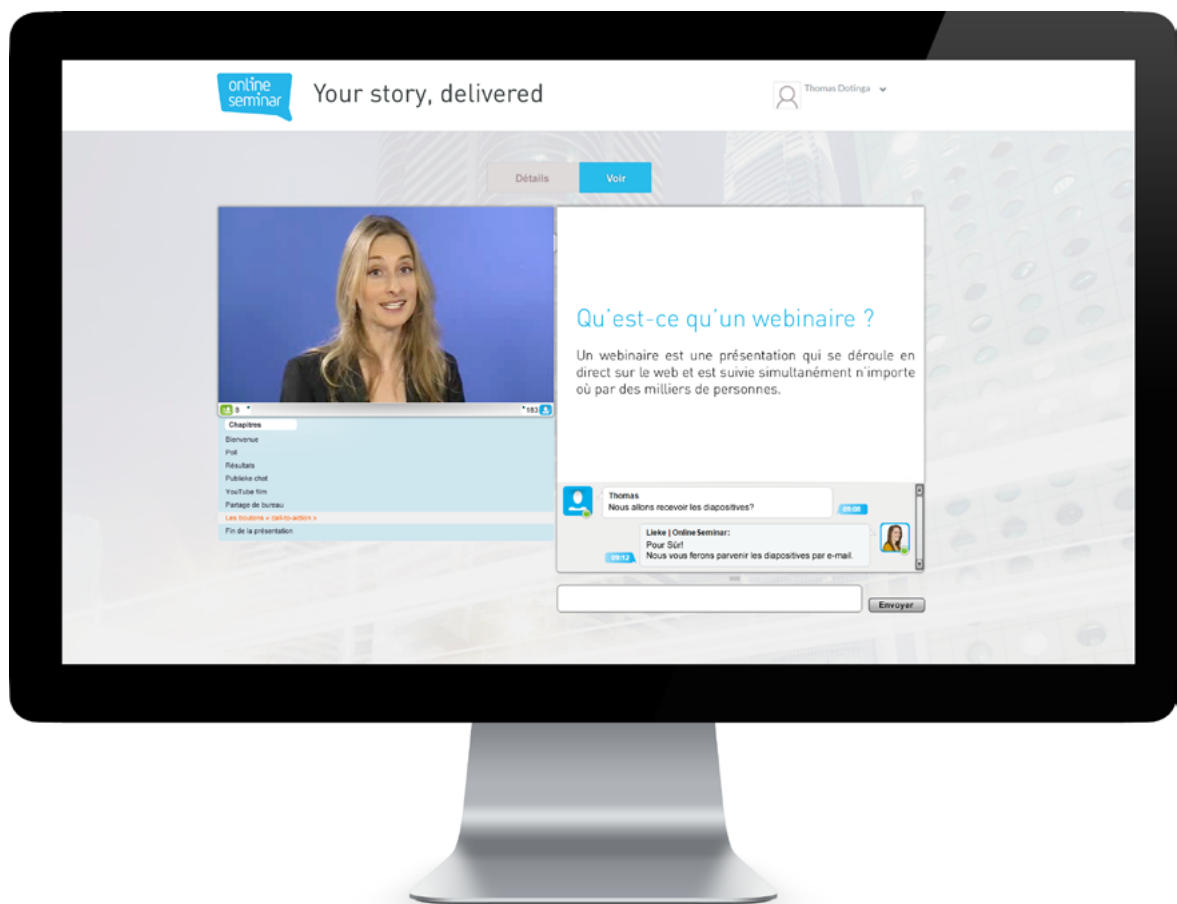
online seminar

Your story, delivered

Thomas Dotinga

Détails

Voir

Qu'est-ce qu'un webinaire ?

Un webinaire est une présentation qui se déroule en direct sur le web et est suivie simultanément n'importe où par des milliers de personnes.

8

183

Chapitres

Bienvenue

Poll

Résultats

Publieke chat

YouTube film

Partage de bureau

Les boutons « call-to-action »

Fin de la présentation

Thomas
Nous allons recevoir les diapositives?

09:08

Lieke | Online Seminar:
Pour Sûr!
Nous vous ferons parvenir les diapositives par e-mail.

09:12

Envoyer